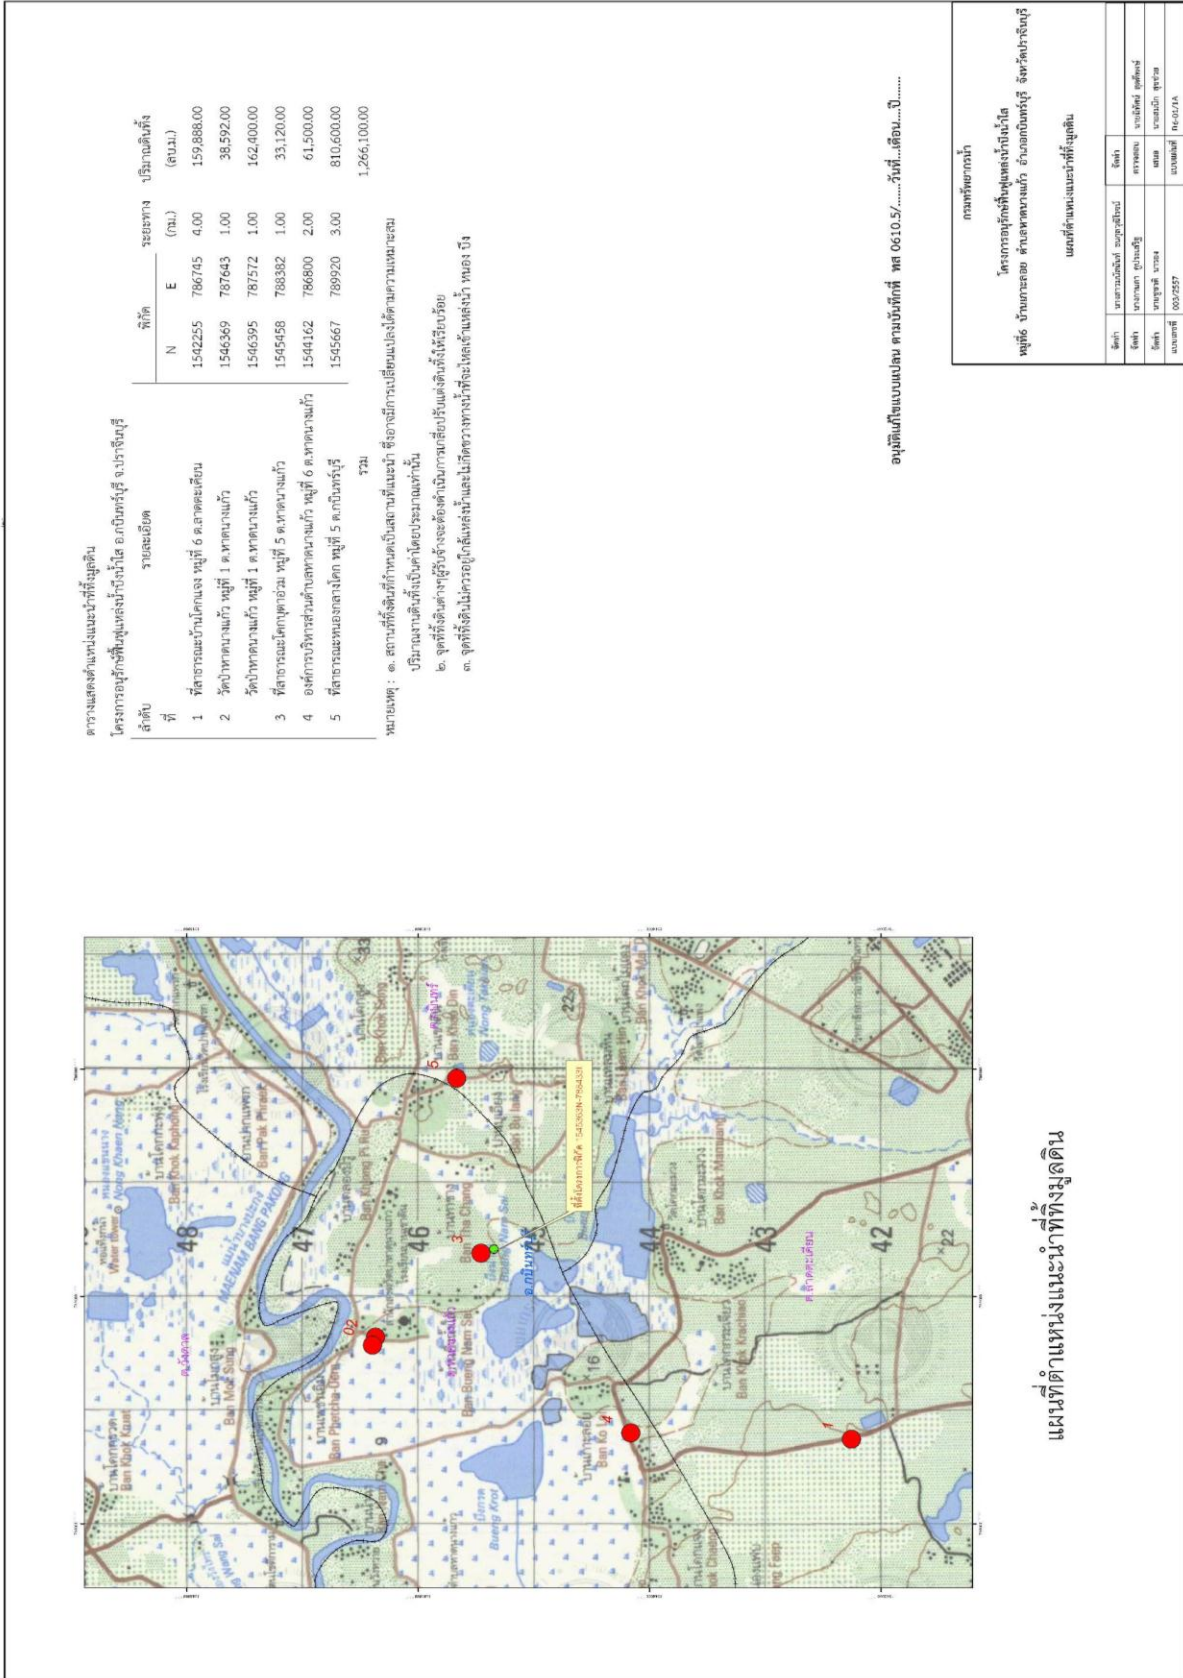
ตารางแสดงตำแหน่งแนะนำที่ทิ้งมูลดิน
โครงการอนุรักษ์ฟื้นฟูแหล่งน้ำบึงน้ำใส อ.กบินทร์บุรี จ.ปราจีนบุรี

| ลำดับที่ | รายละเอียด | พิกัด N | พิกัด E | ระยะทาง (กม.) | ปริมาณดินทิ้ง (ลบ.ม.) |
|---|---|---|---|---|---|
| 1 | ที่สาธารณะบ้านโคกนกเจง หมู่ที่ 6 ต.ลาดตะเคียน | 1542255 | 786745 | 4.00 | 159,888.00 |
| 2 | วัดป่าหาดนางแก้ว หมู่ที่ 1 ต.หาดนางแก้ว | 1546369 | 787643 | 1.00 | 38,592.00 |
| | วัดป่าหาดนางแก้ว หมู่ที่ 1 ต.หาดนางแก้ว | 1546395 | 787572 | 1.00 | 162,400.00 |
| 3 | ที่สาธารณะโคกกุดกะอ่วม หมู่ที่ 5 ต.หาดนางแก้ว | 1545458 | 788382 | 1.00 | 33,120.00 |
| 4 | องค์การบริหารส่วนตำบลหาดนางแก้ว หมู่ที่ 6 ต.หาดนางแก้ว | 1544162 | 786800 | 2.00 | 61,500.00 |
| 5 | ที่สาธารณะหนองกลางโคก หมู่ที่ 5 ต.กบินทร์บุรี | 1545667 | 789920 | 3.00 | 810,600.00 |
| | รวม | | | | 1,266,100.00 |

หมายเหตุ : ๑. สถานที่ทิ้งดินที่กำหนดเป็นสถานที่แนะนำ ซึ่งอาจมีการเปลี่ยนแปลงได้ตามความเหมาะสม ปริมาณงานดินทิ้งเป็นค่าโดยประมาณเท่านั้น
๒. จุดที่ทิ้งดินต่างๆผู้รับจ้างจะต้องดำเนินการเกลี่ยปรับแต่งดินทิ้งให้เรียบร้อย
๓. จุดที่ทิ้งดินไม่ควรอยู่ใกล้แหล่งน้ำและไม่กีดขวางทางน้ำที่จะไหลเข้าแหล่งน้ำ หนอง บึง

อนุมัติแก้ไขแบบแปลน ตามบันทึกที่ ทส 0610.5/.......วันที่...เดือน....ปี.......

กรมทรัพยากรน้ำ
โครงการอนุรักษ์ฟื้นฟูแหล่งน้ำบึงน้ำใส
หมู่ที่6 บ้านเกาะลอย ตำบลหาดนางแก้ว อำเภอกบินทร์บุรี จังหวัดปราจีนบุรี
แผนที่ตำแหน่งแนะนำที่ทิ้งมูลดิน

แผนที่ตำแหน่งแนะนำที่ทิ้งมูลดิน

48 47 46 45 44 43 42 16 9 33
MAENAM BANG PAKONG
Ban Khok Kaphong
Ban Pak Phraek
Ban Mai Sung
Ban Bueng Nam Sai
Ban Tha Chang
Ban Ko Loi
Ban Khok Manao
Ban Khok Kachao
Ban Khao Din
Bueng Krot
Nong Khaen Hang
อ.กบินทร์บุรี
ที่ตั้งโครงการ
1 02 3 4 5